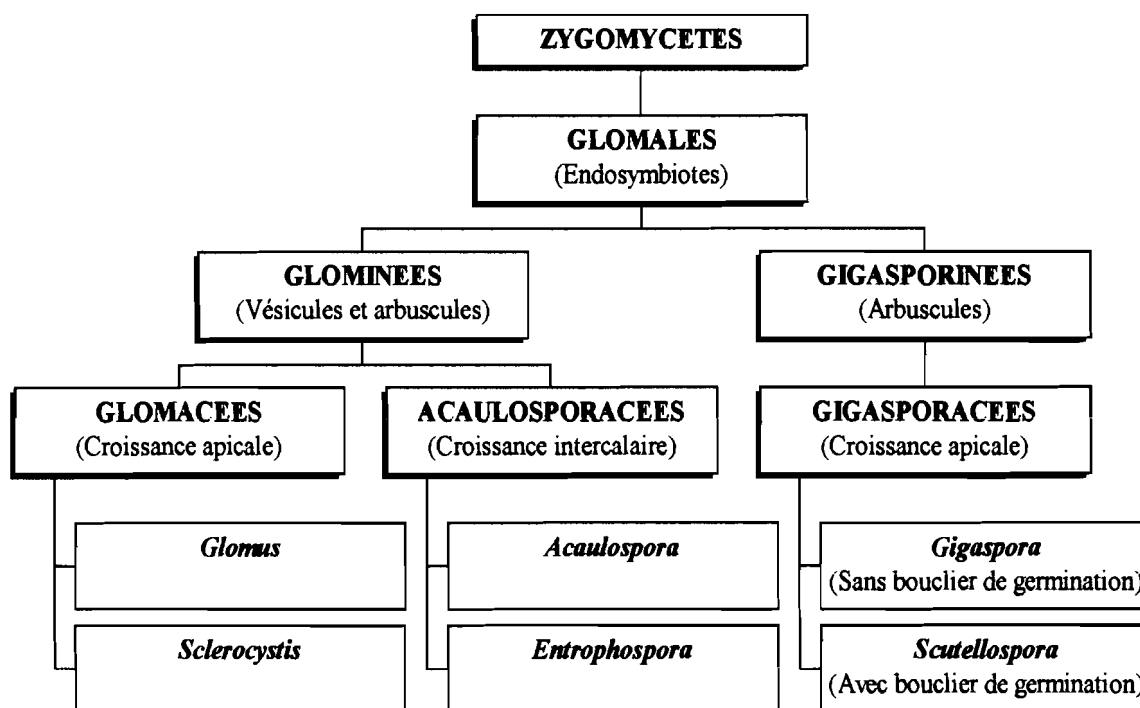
ZYGOMYCETES

GLOMALES
(Endosymbiotes)

GLOMINEES
(Vésicules et arbuscules)

GIGASPORINEES
(Arbuscules)

GLOMACEES
(Croissance apicale)

ACAULOSPORACEES
(Croissance intercalaire)

GIGASPORACEES
(Croissance apicale)

*Glomus*

*Sclerocystis*

*Acaulospora*

*Entrophospora*

*Gigaspora*
(Sans bouclier de germination)

*Scutellospora*
(Avec bouclier de germination)